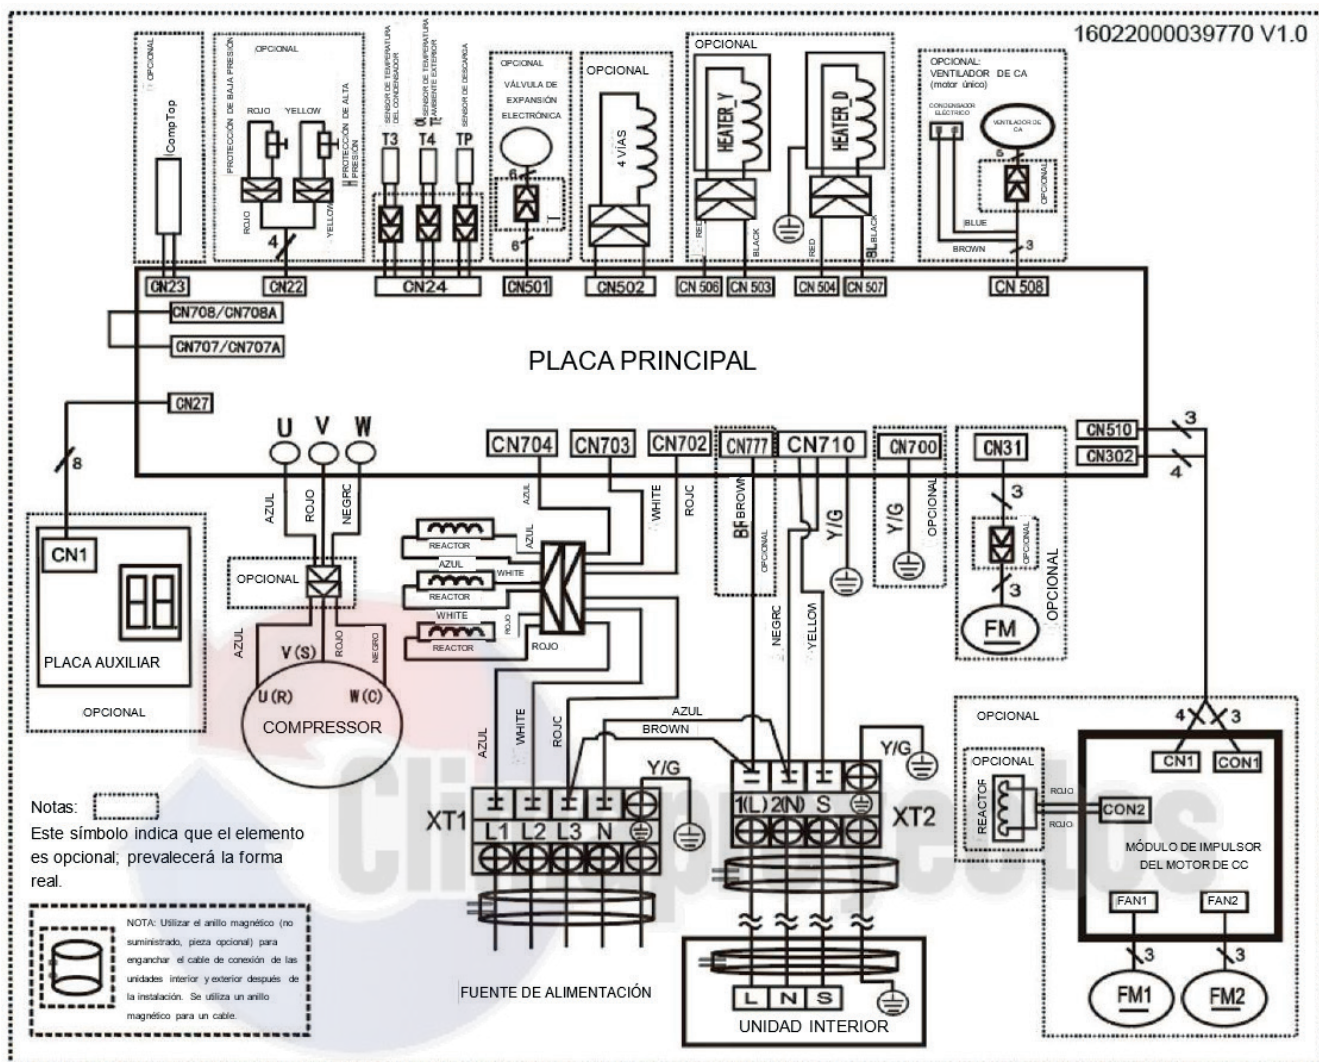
16022000039770 V1.0

OPCIONAL
CompTop
CN23

OPCIONAL
PROTECCIÓN DE BAJA PRESIÓN
PROTECCIÓN DE ALTA PRESIÓN
ROJO YELLOW
ROJO
YELLOW
4
CN22

SENSOR DE TEMPERATURA DEL CONDENSADOR
SENSOR DE TEMPERATURA AMBIENTE EXTERIOR
SENSOR DE DESCARGA
T3 T4 TP
CN24

OPCIONAL
VÁLVULA DE EXPANSIÓN ELECTRÓNICA
6
6
CN501

OPCIONAL
4 VÍAS
CN502

OPCIONAL
HEATER_Y
RED
BLACK
CN 506 CN 503

HEATER_D
RED
BLACK
CN 504 CN 507

OPCIONAL:
VENTILADOR DE CA
(motor único)
CONDENSADOR ELÉCTRICO
VENTILADOR DE CA
5
OPCIONAL
BLUE
BROWN
3
CN 508

CN708/CN708A
CN707/CN707A

PLACA PRINCIPAL

CN27
8

U V W
CN704 CN703 CN702 CN777 CN710 CN700 CN31
CN510 3
CN302 4

CN1
PLACA AUXILIAR
OPCIONAL

AZUL ROJO NEGRC
OPCIONAL
AZUL
V(S)
ROJO
NEGRO
U(R) W(C)
COMPRESSOR

AZUL
REACTOR
AZUL
WHITE
REACTOR
WHITE
REACTOR
ROJO
ROJO
WHITE
ROJC
BROWN
OPCIONAL
Y/G
Y/G
OPCIONAL
3
OPCIONAL
3
FM
OPCIONAL

NEGRC
YELLOW

AZUL
WHITE
ROJC
AZUL
BROWN
Y/G
Y/G
XT1
L1 L2 L3 N
1(L) 2(N) S
XT2

OPCIONAL
4 3
CN1 CON1
OPCIONAL
REACTOR
ROJO
ROJO
CON2
MÓDULO DE IMPULSOR DEL MOTOR DE CC
FAN1 FAN2
3 3
FM1 FM2

Notas:
Este símbolo indica que el elemento es opcional; prevalecerá la forma real.

NOTA: Utilizar el anillo magnético (no suministrado, pieza opcional) para enganchar el cable de conexión de las unidades interior y exterior después de la instalación. Se utiliza un anillo magnético para un cable.

FUENTE DE ALIMENTACIÓN

L N S
UNIDAD INTERIOR